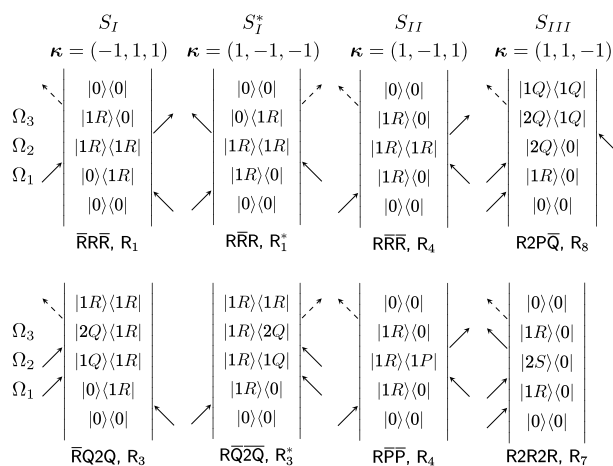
$S_I$ $\boldsymbol{\kappa} = (-1, 1, 1)$

$\Omega_3$ $\Omega_2$ $\Omega_1$

$|0\rangle\langle 0|$
$|1R\rangle\langle 0|$
$|1R\rangle\langle 1R|$
$|0\rangle\langle 1R|$
$|0\rangle\langle 0|$

$\overline{\mathsf{R}}\mathsf{R}\overline{\mathsf{R}}$, $\mathsf{R}_1$

$S_I^*$ $\boldsymbol{\kappa} = (1, -1, -1)$

$|0\rangle\langle 0|$
$|0\rangle\langle 1R|$
$|1R\rangle\langle 1R|$
$|1R\rangle\langle 0|$
$|0\rangle\langle 0|$

$\mathsf{R}\overline{\mathsf{R}}\mathsf{R}$, $\mathsf{R}_1^*$

$S_{II}$ $\boldsymbol{\kappa} = (1, -1, 1)$

$|0\rangle\langle 0|$
$|1R\rangle\langle 0|$
$|1R\rangle\langle 1R|$
$|1R\rangle\langle 0|$
$|0\rangle\langle 0|$

$\mathsf{R}\overline{\mathsf{R}}\overline{\mathsf{R}}$, $\mathsf{R}_4$

$S_{III}$ $\boldsymbol{\kappa} = (1, 1, -1)$

$|1Q\rangle\langle 1Q|$
$|2Q\rangle\langle 1Q|$
$|2Q\rangle\langle 0|$
$|1R\rangle\langle 0|$
$|0\rangle\langle 0|$

$\mathsf{R2P}\overline{\mathsf{Q}}$, $\mathsf{R}_8$

$\Omega_3$ $\Omega_2$ $\Omega_1$

$|1R\rangle\langle 1R|$
$|2Q\rangle\langle 1R|$
$|1Q\rangle\langle 1R|$
$|0\rangle\langle 1R|$
$|0\rangle\langle 0|$

$\overline{\mathsf{R}}\mathsf{Q2Q}$, $\mathsf{R}_3$

$|1R\rangle\langle 1R|$
$|1R\rangle\langle 2Q|$
$|1R\rangle\langle 1Q|$
$|1R\rangle\langle 0|$
$|0\rangle\langle 0|$

$\mathsf{R}\overline{\mathsf{Q}}\overline{\mathsf{2Q}}$, $\mathsf{R}_3^*$

$|0\rangle\langle 0|$
$|1R\rangle\langle 0|$
$|1R\rangle\langle 1P|$
$|1R\rangle\langle 0|$
$|0\rangle\langle 0|$

$\mathsf{R}\overline{\mathsf{P}}\overline{\mathsf{P}}$, $\mathsf{R}_4$

$|0\rangle\langle 0|$
$|1R\rangle\langle 0|$
$|2S\rangle\langle 0|$
$|1R\rangle\langle 0|$
$|0\rangle\langle 0|$

$\mathsf{R2R2R}$, $\mathsf{R}_7$